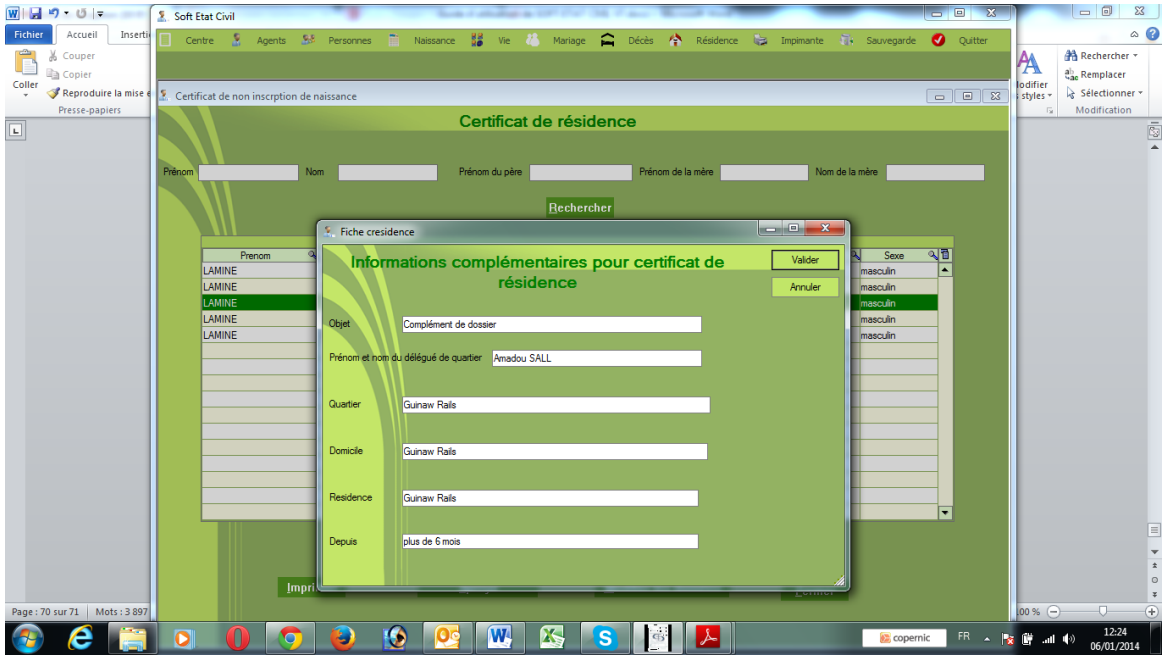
Fichier Accueil Inserti
Couper
Copier
Coller
Reproduire la mise e
Presse-papiers

Soft Etat Civil
Centre Agents Personnes Naissance Vie Mariage Décès Résidence Impimante Sauvegarde Quitter

Certificat de non inscrption de naissance

Certificat de résidence

Prénom Nom Prénom du père Prénom de la mère Nom de la mère

Rechercher

| Prenom | Sexe |
|---|---|
| LAMINE | masculin |
| LAMINE | masculin |
| LAMINE | masculin |
| LAMINE | masculin |
| LAMINE | masculin |

Impri

Fiche cresidence

Informations complémentaires pour certificat de résidence

Valider
Annuler

Objet Complément de dossier
Prénom et nom du délégué de quartier Amadou SALL
Quartier Guinaw Rails
Domicile Guinaw Rails
Residence Guinaw Rails
Depuis plus de 6 mois

Rechercher
Remplacer
Sélectionner
Modification
lodifier
styles

Page : 70 sur 71 Mots : 3 897
00 %

copernic
FR
12:24
06/01/2014